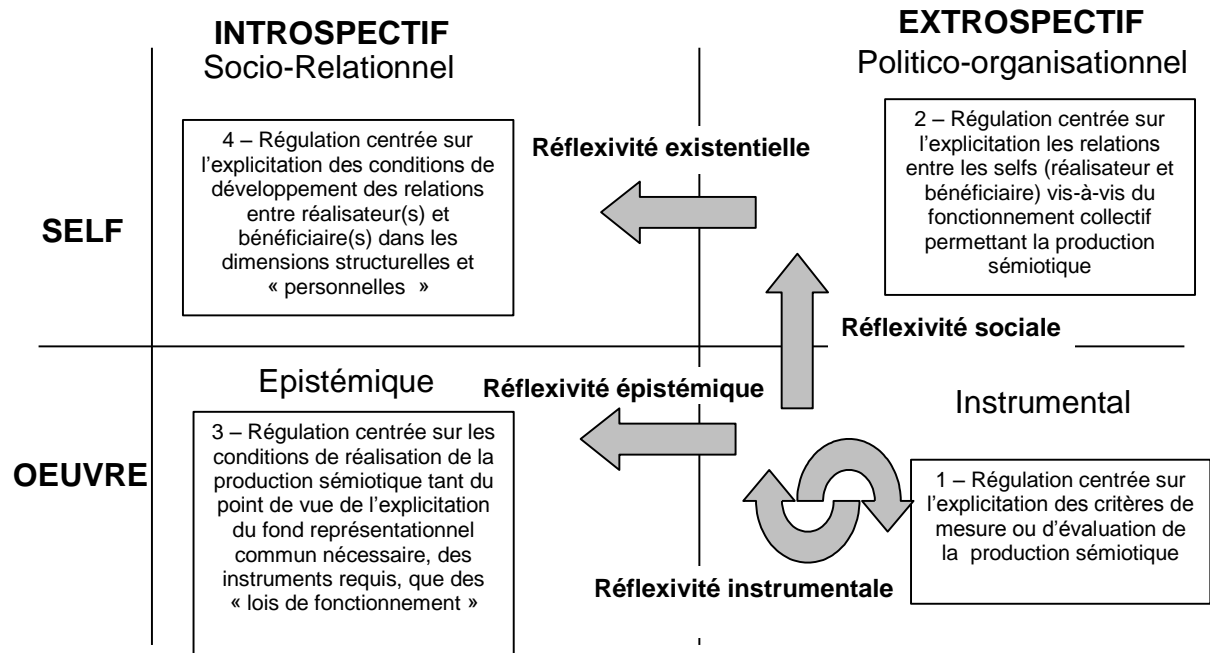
INTROSPECTIF
Socio-Relationnel

EXTROSPECTIF
Politico-organisationnel

SELF

4 – Régulation centrée sur l'explicitation des conditions de développement des relations entre réalisateur(s) et bénéficiaire(s) dans les dimensions structurelles et « personnelles »

Réflexivité existentielle

2 – Régulation centrée sur l'explicitation les relations entre les selfs (réalisateur et bénéficiaire) vis-à-vis du fonctionnement collectif permettant la production sémiotique

Réflexivité sociale

Epistémique

Réflexivité épistémique

Instrumental

OEUVRE

3 – Régulation centrée sur les conditions de réalisation de la production sémiotique tant du point de vue de l'explicitation du fond représentationnel commun nécessaire, des instruments requis, que des « lois de fonctionnement »

1 – Régulation centrée sur l'explicitation des critères de mesure ou d'évaluation de la production sémiotique

Réflexivité instrumentale